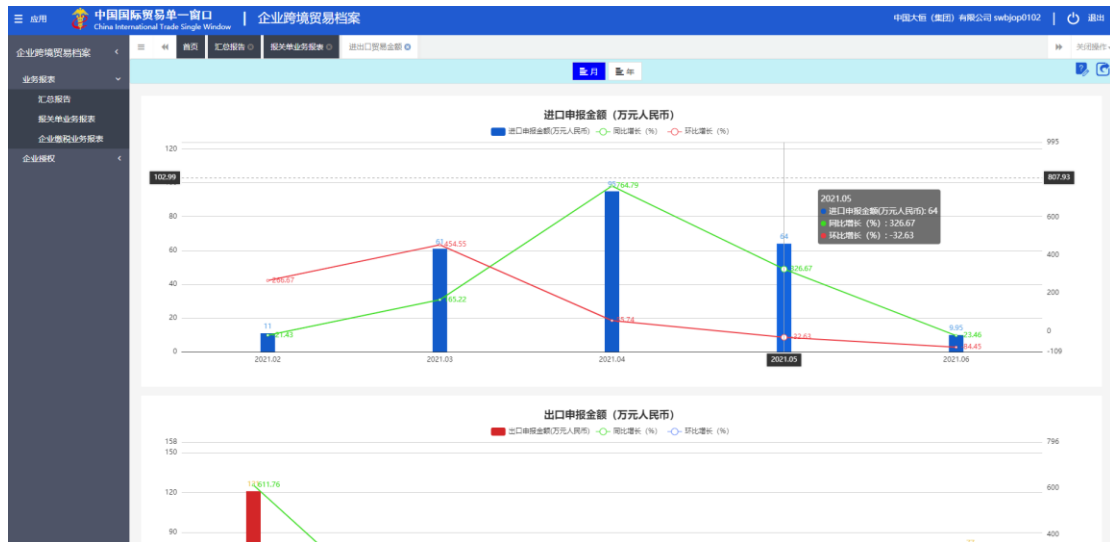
☰ 应用 中国国际贸易单一窗口 China International Trade Single Window | 企业跨境贸易档案 中国大恒（集团）有限公司 swbjop0102 | 退出

企业跨境贸易档案 ‹
业务报表
汇总报告
报关单业务报表
企业缴税业务报表
企业授权 ‹

≡ « 首页 汇总报告 报关单业务报表 进出口贸易金额 » 关闭操作

月 年

进口申报金额（万元人民币）

进口申报金额(万元人民币) 同比增长（%） 环比增长（%）

120
102.99
80
60
40
20
0

995
807.93
600
400
200
0
-109

11 -41.43 266.67
61 454.55 165.22
95 764.79 48.74
64 326.67 -32.63
9.95 23.46 -84.45

2021.02 2021.03 2021.04 2021.05 2021.06

2021.05
进口申报金额(万元人民币): 64
同比增长（%）: 326.67
环比增长（%）: -32.63

出口申报金额（万元人民币）

出口申报金额(万元人民币) 同比增长（%） 环比增长（%）

158
150
120
90

796
600
400

14 611.76